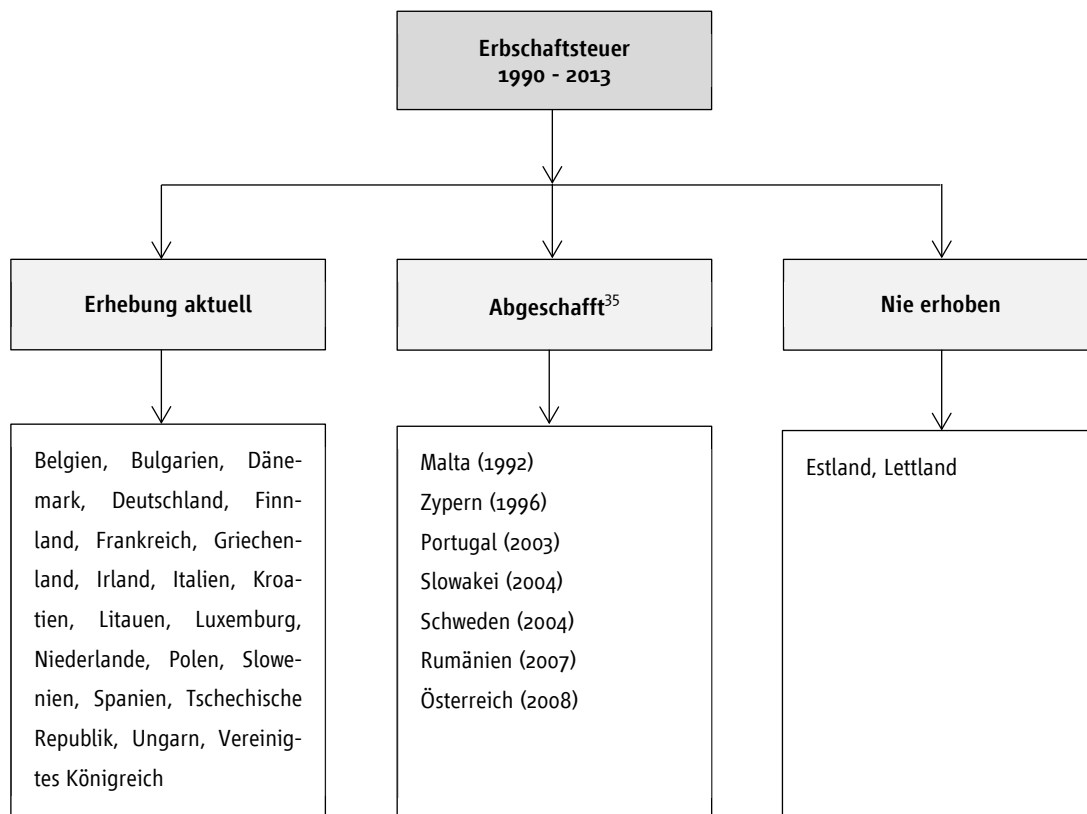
Erbschaftsteuer
1990 - 2013

Erhebung aktuell

Abgeschafft$^{35}$

Nie erhoben

Belgien, Bulgarien, Dänemark, Deutschland, Finnland, Frankreich, Griechenland, Irland, Italien, Kroatien, Litauen, Luxemburg, Niederlande, Polen, Slowenien, Spanien, Tschechische Republik, Ungarn, Vereinigtes Königreich

Malta (1992)
Zypern (1996)
Portugal (2003)
Slowakei (2004)
Schweden (2004)
Rumänien (2007)
Österreich (2008)

Estland, Lettland